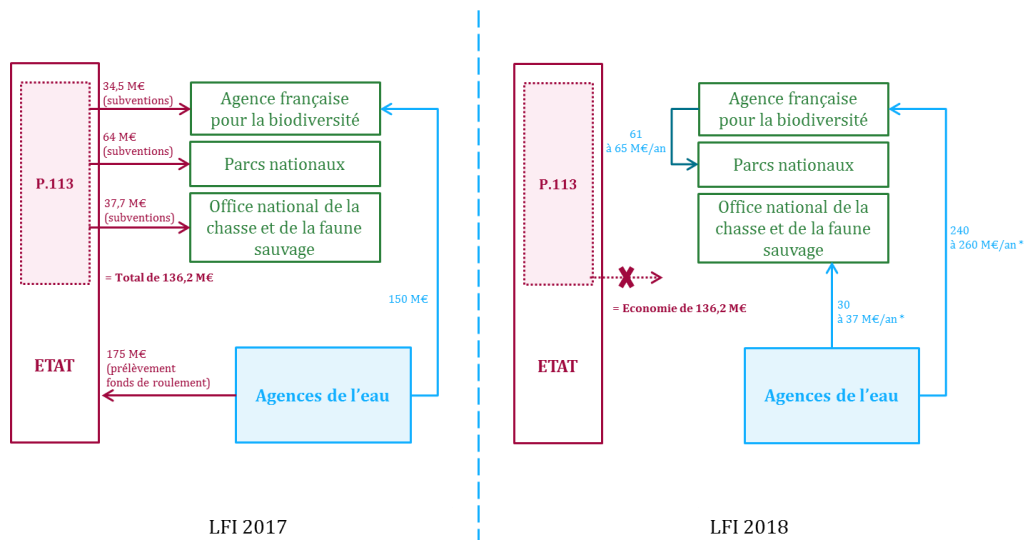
P.113

34,5 M€ (subventions)

Agence française pour la biodiversité

64 M€ (subventions)

Parcs nationaux

37,7 M€ (subventions)

Office national de la chasse et de la faune sauvage

= Total de 136,2 M€

150 M€

ETAT

175 M€ (prélèvement fonds de roulement)

Agences de l'eau

LFI 2017

P.113

61 à 65 M€/an

Agence française pour la biodiversité

Parcs nationaux

Office national de la chasse et de la faune sauvage

240 à 260 M€/an *

= Economie de 136,2 M€

30 à 37 M€/an *

ETAT

Agences de l'eau

LFI 2018